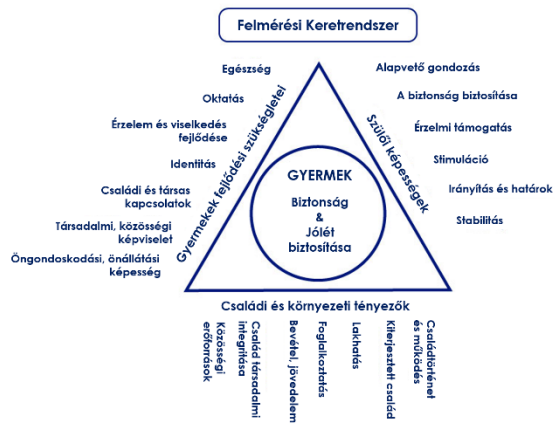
Felmérési Keretrendszer

Egészség

Oktatás

Érzelem és viselkedés fejlődése

Identitás

Családi és társas kapcsolatok

Társadalmi, közösségi képviselet

Öngondoskodási, önállátási képesség

Gyermekek fejlődési szükségletei

Alapvető gondozás

A biztonság biztosítása

Érzelmi támogatás

Stimuláció

Irányítás és határok

Stabilitás

Szülői képességek

GYERMEK

Biztonság & Jólét biztosítása

Családi és környezeti tényezők

Közösségi erőforrások

Család társadalmi integrációja

Bevétel, jövedelem

Foglalkoztatás

Lakhatás

Kiterjesztett család

Családtörténet és működés